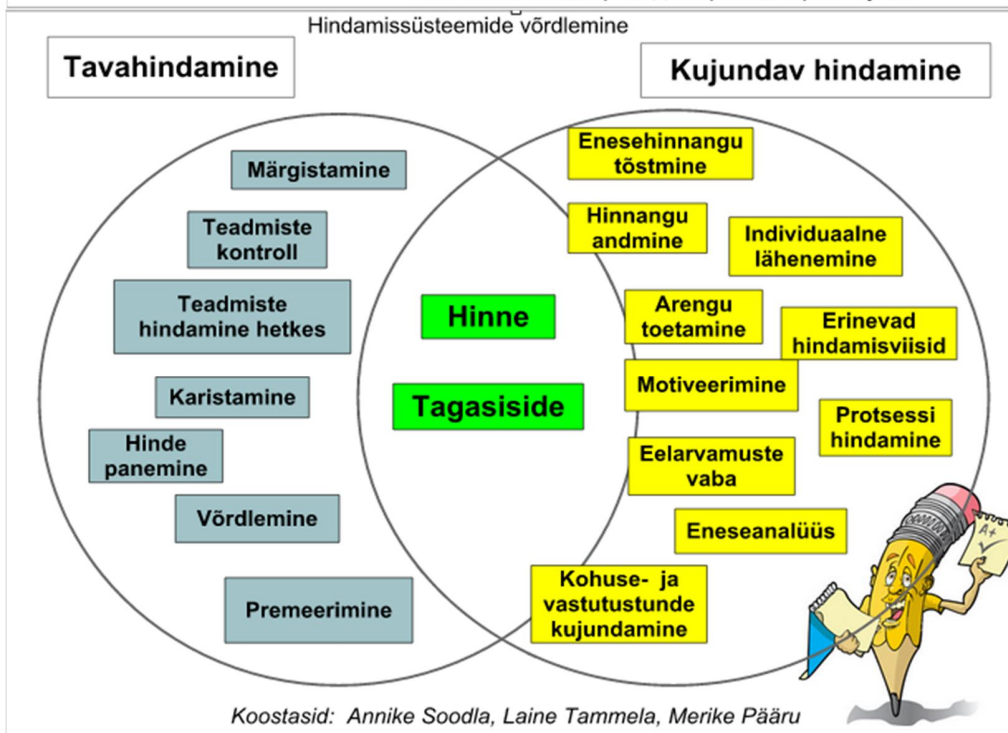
Hindamissüsteemide võrdlemine

Tavahindamine

Kujundav hindamine

Märgistamine

Teadmiste kontroll

Teadmiste hindamine hetkes

Karistamine

Hinde panemine

Võrdlemine

Premeerimine

Hinne

Tagasiside

Enesehinnangu tõstmine

Hinnangu andmine

Individuaalne lähenemine

Arengu toetamine

Erinevad hindamisviisid

Motiveerimine

Protsessi hindamine

Eelarvamuste vaba

Eneseanalüüs

Kohuse- ja vastutustunde kujundamine

A+

Koostasid: Annike Soodla, Laine Tammela, Merike Pääru